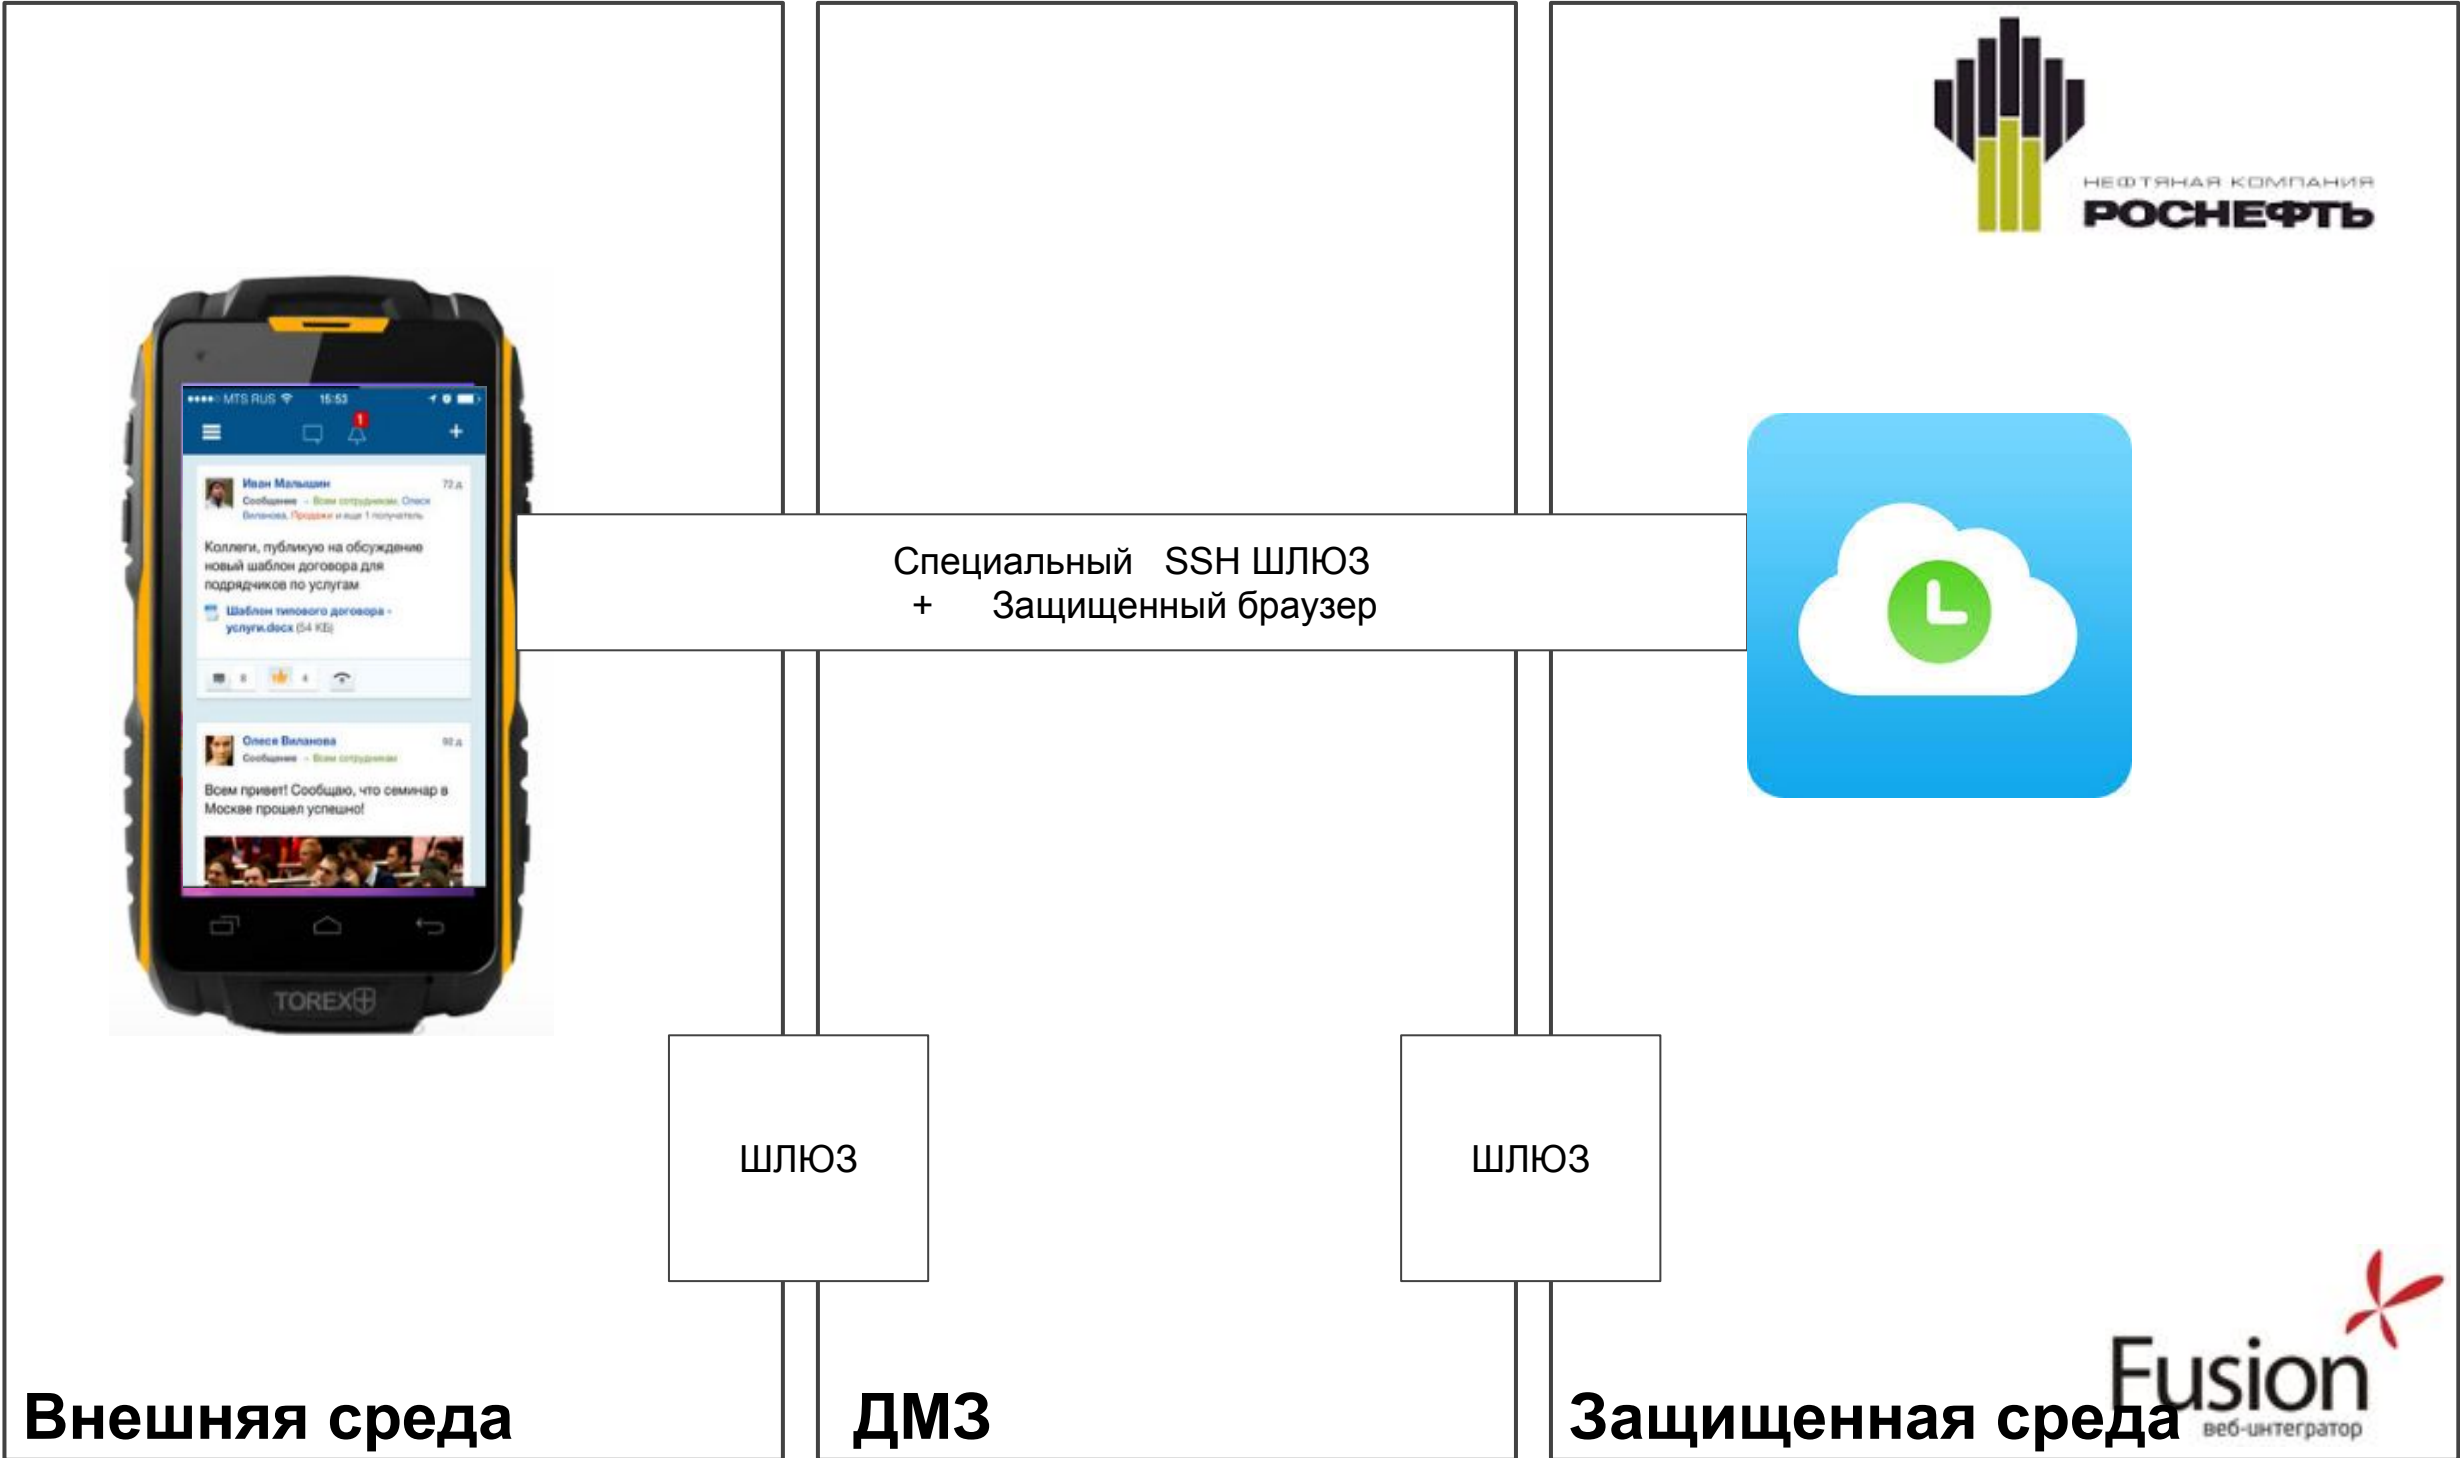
НЕФТЯНАЯ КОМПАНИЯ
РОСНЕФТЬ

MTS RUS 15:53

Иван Малышин
Сообщение → Всем сотрудникам, Олеся Виланова, Продажи и еще 1 получатель

Коллеги, публикую на обсуждение новый шаблон договора для подрядчиков по услугам

Шаблон типового договора - услуги.docx (54 КБ)

Олеся Виланова
Сообщение → Всем сотрудникам

Всем привет! Сообщаю, что семинар в Москве прошел успешно!

TOREX

Специальный SSH ШЛЮЗ
+ Защищенный браузер

ШЛЮЗ

ШЛЮЗ

Внешняя среда

ДМЗ

Защищенная среда

Fusion
веб-интегратор